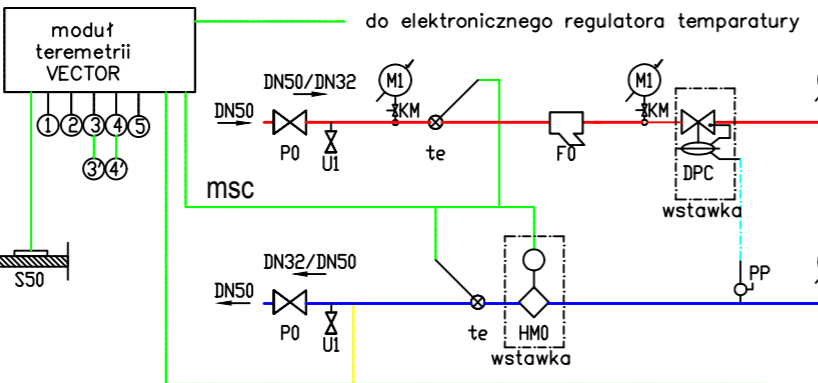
moduł teremetrii VECTOR

do elektronicznego regulatora temparatury

1 2 3 4 5

3' 4'

DN50/DN32

DN50

M1

KM

P0

U1

te

F0

M1

KM

DPC

wstawka

msc

S50

DN32/DN50

DN50

P0

U1

te

HM0

wstawka

PP